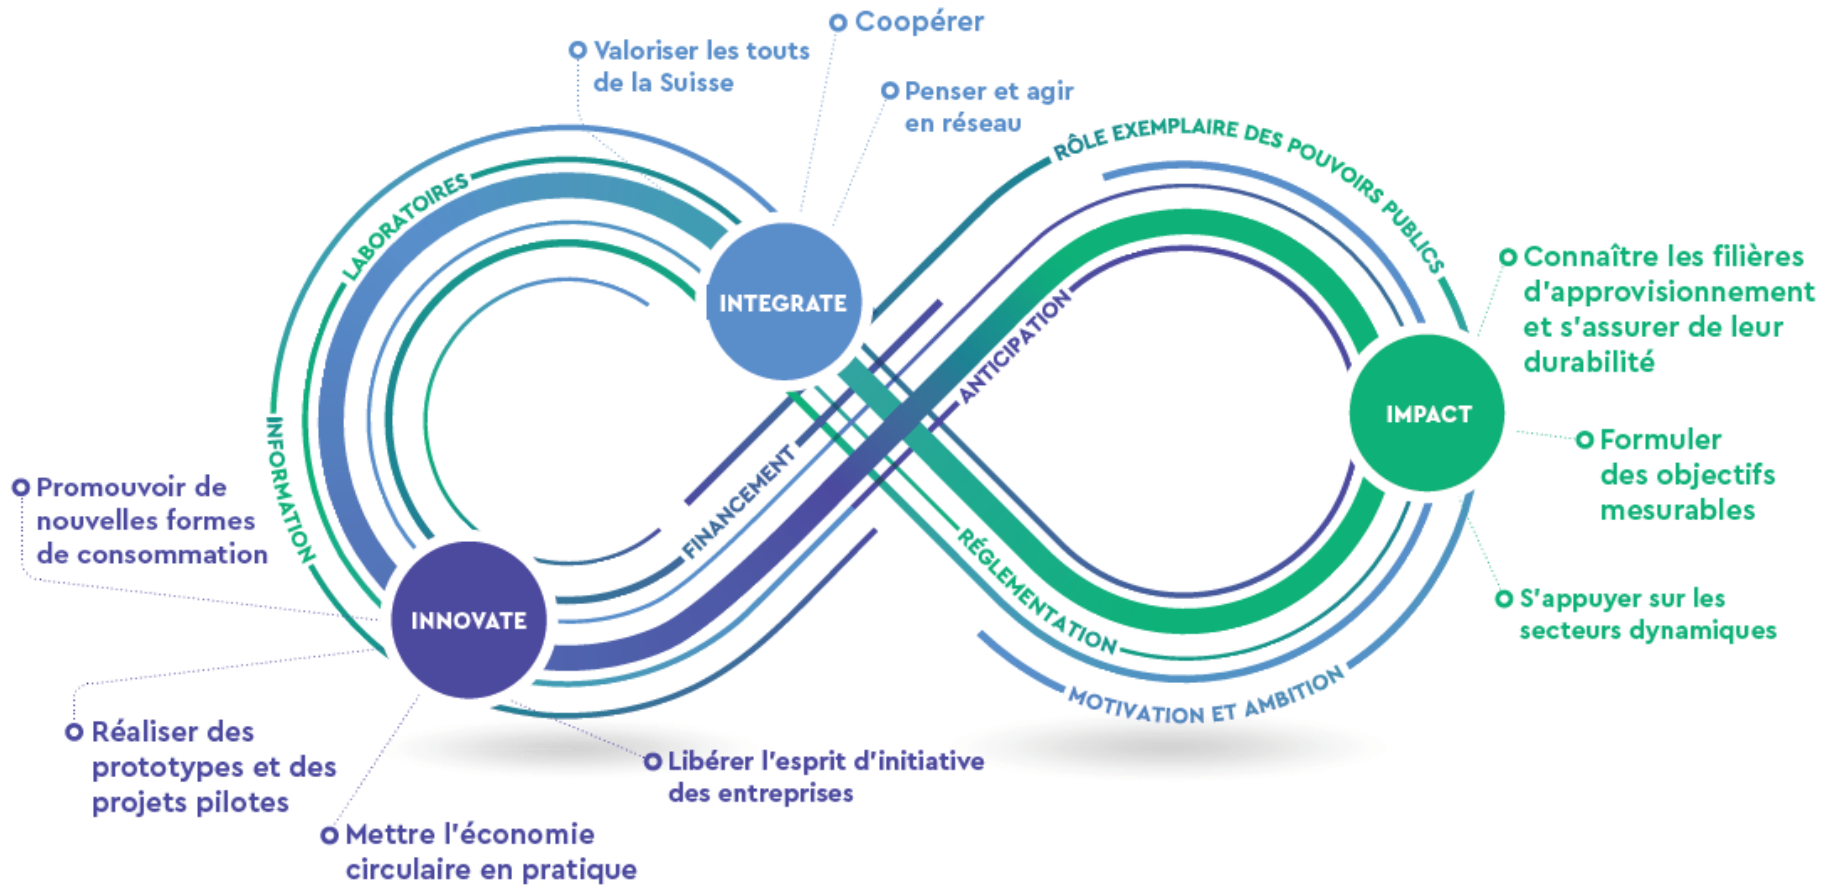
Coopérer

Valoriser les touts de la Suisse

Penser et agir en réseau

RÔLE EXEMPLAIRE DES POUVOIRS PUBLICS

LABORATOIRES

INTEGRATE

ANTICIPATION

Connaître les filières d'approvisionnement et s'assurer de leur durabilité

IMPACT

Formuler des objectifs mesurables

INFORMATION

Promouvoir de nouvelles formes de consommation

FINANCEMENT

RÉGLEMENTATION

S'appuyer sur les secteurs dynamiques

INNOVATE

MOTIVATION ET AMBITION

Réaliser des prototypes et des projets pilotes

Libérer l'esprit d'initiative des entreprises

Mettre l'économie circulaire en pratique